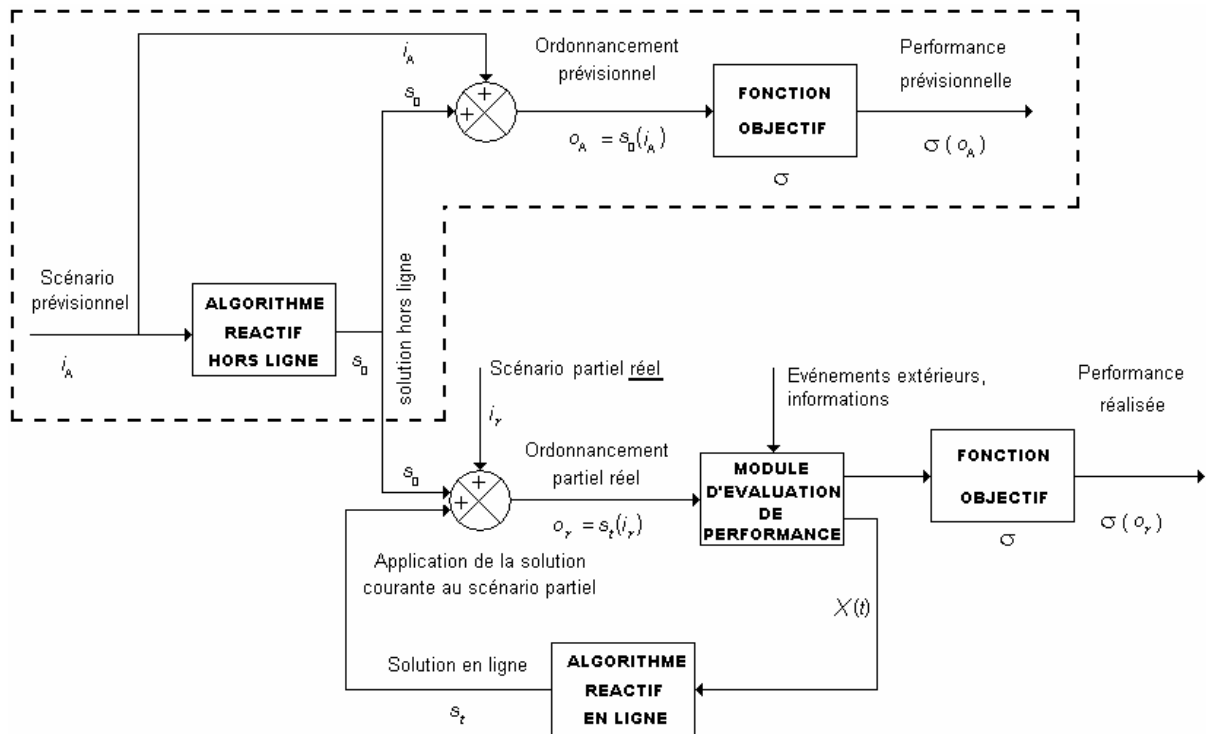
$i_A$

$s_0$

+

+

Ordonnancement prévisionnel

$o_A = s_0(i_A)$

FONCTION OBJECTIF

$\sigma$

Performance prévisionnelle

$\sigma(o_A)$

Scénario prévisionnel

$i_A$

ALGORITHME REACTIF HORS LIGNE

$s_0$

solution hors ligne

Scénario partiel réel

$i_r$

$s_0$

+

+

Ordonnancement partiel réel

$o_r = s_t(i_r)$

Application de la solution courante au scénario partiel

Evénements extérieurs, informations

MODULE D'EVALUATION DE PERFORMANCE

FONCTION OBJECTIF

$\sigma$

Performance réalisée

$\sigma(o_r)$

$X(t)$

Solution en ligne

$s_t$

ALGORITHME REACTIF EN LIGNE